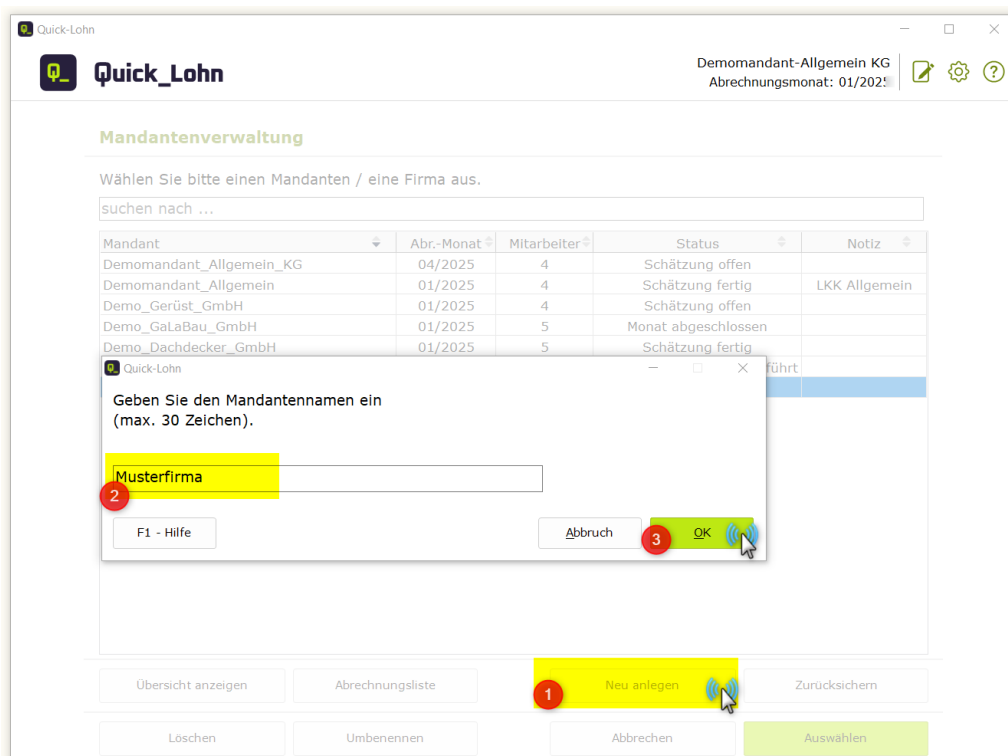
Quick-Lohn

Q_ Quick_Lohn

Demomandant-Allgemein KG
Abrechnungsmonat: 01/2025

Mandantenverwaltung

Wählen Sie bitte einen Mandanten / eine Firma aus.

suchen nach ...

| Mandant | Abr.-Monat | Mitarbeiter | Status | Notiz |
|---|---|---|---|---|
| Demomandant_Allgemein_KG | 04/2025 | 4 | Schätzung offen | |
| Demomandant_Allgemein | 01/2025 | 4 | Schätzung fertig | LKK Allgemein |
| Demo_Gerüst_GmbH | 01/2025 | 4 | Schätzung offen | |
| Demo_GaLaBau_GmbH | 01/2025 | 5 | Monat abgeschlossen | |
| Demo_Dachdecker_GmbH | 01/2025 | 5 | Schätzung fertig | |
| | | | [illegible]führt | |

Quick-Lohn

Geben Sie den Mandantennamen ein
(max. 30 Zeichen).

Musterfirma

2

F1 - Hilfe

Abbruch

3

OK

Übersicht anzeigen

Abrechnungsliste

1

Neu anlegen

Zurücksichern

Löschen

Umbenennen

Abbrechen

Auswählen